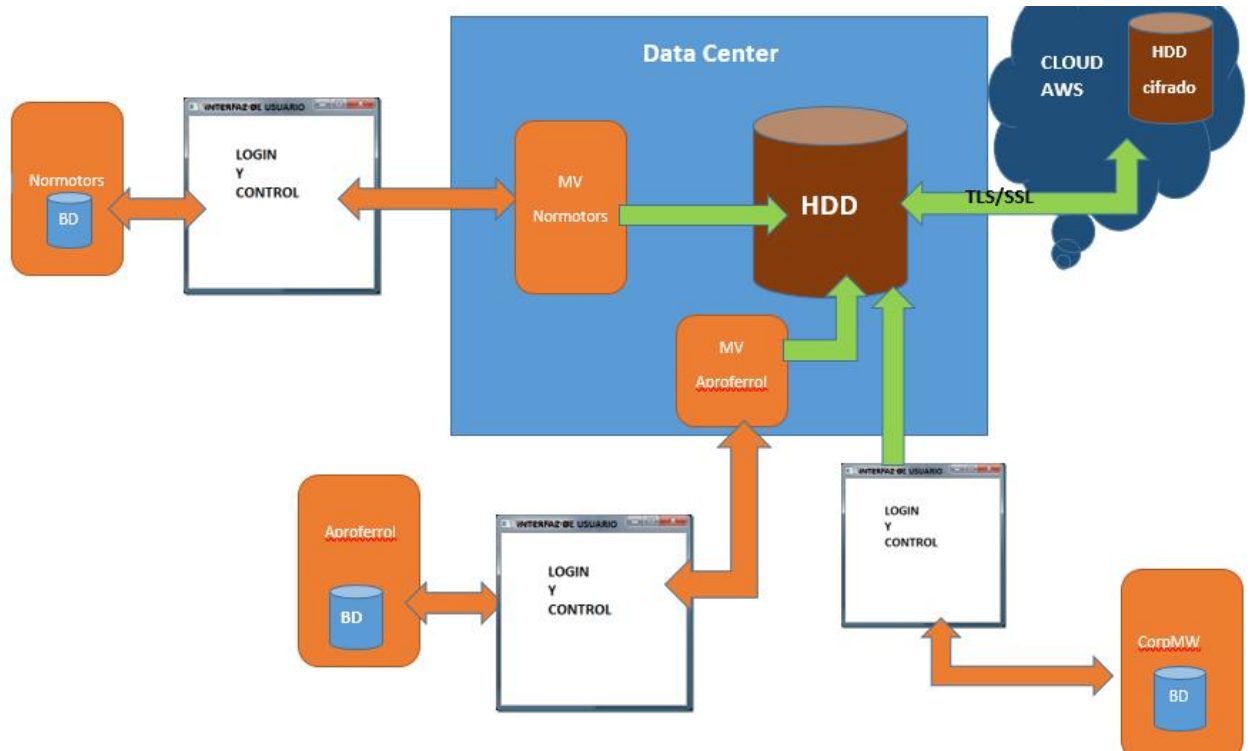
Data Center

CLOUD
AWS

HDD
cifrado

Normotors

BD

INTERFAZ DE USUARIO

LOGIN
Y
CONTROL

MV
Normotors

HDD

TLS/SSL

MV
Aproferrol

INTERFAZ DE USUARIO

LOGIN
Y
CONTROL

Aproferrol

BD

INTERFAZ DE USUARIO

LOGIN
Y
CONTROL

CorpMW

BD